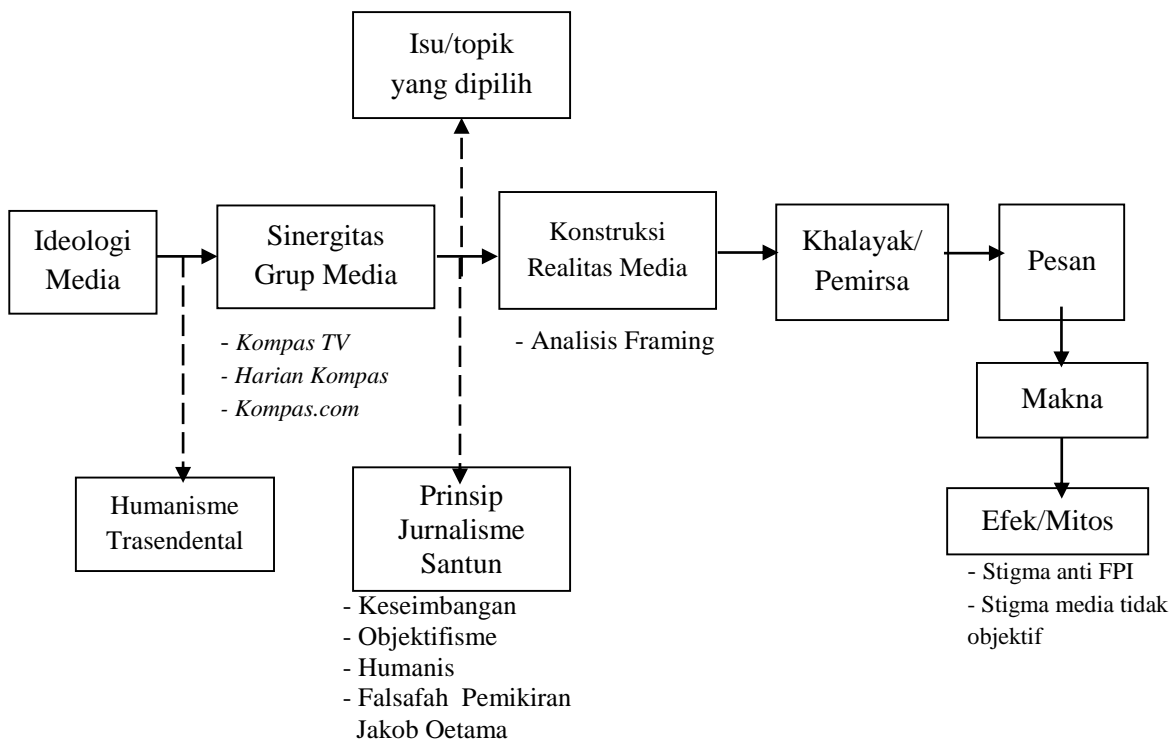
Isu/topik yang dipilih

Ideologi Media

Sinergitas Grup Media

- Kompas TV
- Harian Kompas
- Kompas.com

Konstruksi Realitas Media

- Analisis Framing

Khalayak/ Pemirsa

Pesan

Makna

Efek/Mitos

- Stigma anti FPI
- Stigma media tidak objektif

Humanisme Trasendental

Prinsip Jurnalisme Santun

- Keseimbangan
- Objektifisme
- Humanis
- Falsafah Pemikiran Jakob Oetama